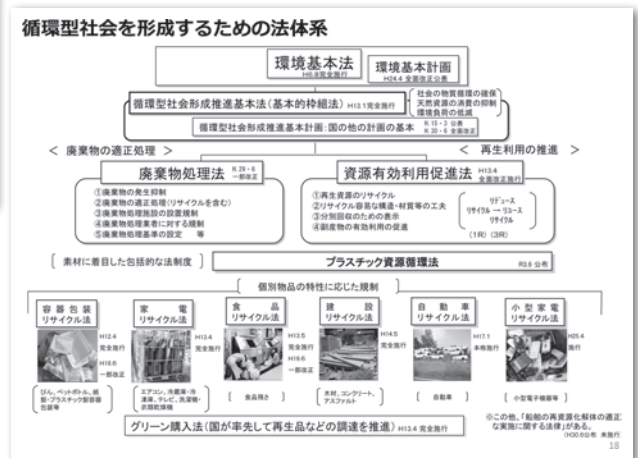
循環型社会を形成するための法体系

環境基本法
H6.8完全施行

環境基本計画
H24.4 全面改正公表

循環型社会形成推進基本法（基本的枠組法）H13.1完全施行

社会の物質循環の確保
天然資源の消費の抑制
環境負荷の低減

循環型社会形成推進基本計画：国の他の計画の基本
H.15・3 公表
H.30・6 全面改正

＜ 廃棄物の適正処理 ＞

＜ 再生利用の推進 ＞

廃棄物処理法
R.29・6 一部改正

①廃棄物の発生抑制
②廃棄物の適正処理（リサイクルを含む）
③廃棄物処理施設の設置規制
④廃棄物処理業者に対する規制
⑤廃棄物処理基準の設定　等

資源有効利用促進法
H13.4 全面改正施行

①再生資源のリサイクル
②リサイクル容易な構造・材質等の工夫
③分別回収のための表示
④副産物の有効利用の促進

リデュース
リサイクル → リユース
リサイクル

（1R）（3R）

［ 素材に着目した包括的な法制度 ］

プラスチック資源循環法
R3.6 公布

個別物品の特性に応じた規制

容器包装リサイクル法
H12.4 完全施行
H18.6 一部改正

びん、ペットボトル、紙製・プラスチック製容器包装等

家電リサイクル法
H13.4 完全施行

エアコン、冷蔵庫・冷凍庫、テレビ、洗濯機・衣類乾燥機

食品リサイクル法
H13.5 完全施行
H19.6 一部改正

食品残さ

建設リサイクル法
H14.5 完全施行

木材、コンクリート、アスファルト

自動車リサイクル法
H17.1 本格施行

自動車

小型家電リサイクル法
H25.4 施行

小型電子機器等

※この他、「船舶の再資源化解体の適正な実施に関する法律」がある。
（H30.6公布 未施行）

グリーン購入法（国が率先して再生品などの調達を推進）H13.4 完全施行

18